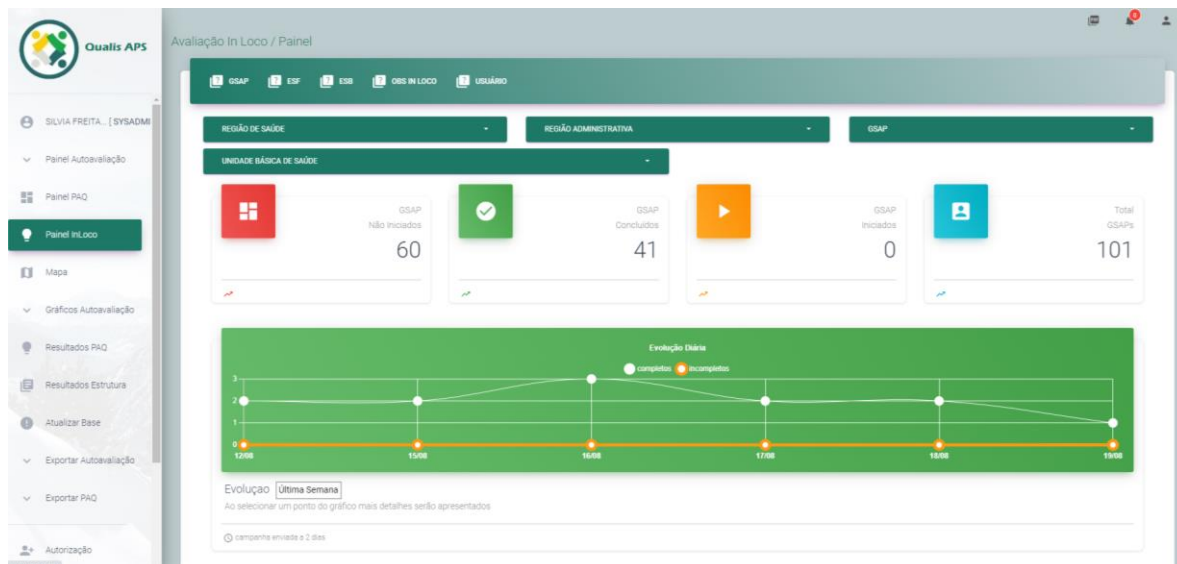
Qualis APS

SILVIA FREITA... [ SYSADMI

Painel Autoavaliação

Painel PAQ

Painel InLoco

Mapa

Gráficos Autoavaliação

Resultados PAQ

Resultados Estrutura

Atualizar Base

Exportar Autoavaliação

Exportar PAQ

Autorização

Avaliação In Loco / Painel

GSAP ESF ESB OBS IN LOCO USUÁRIO

REGIÃO DE SAÚDE

REGIÃO ADMINISTRATIVA

GSAP

UNIDADE BÁSICA DE SAÚDE

GSAP
Não Iniciados
60

GSAP
Concluídos
41

GSAP
Iniciados
0

Total
GSAPs
101

Evolução Diária

completos incompletos

3
2
1
0

12/08 15/08 16/08 17/08 18/08 19/08

Evoluçao Última Semana

Ao selecionar um ponto do gráfico mais detalhes serão apresentados

campanha enviada a 2 dias